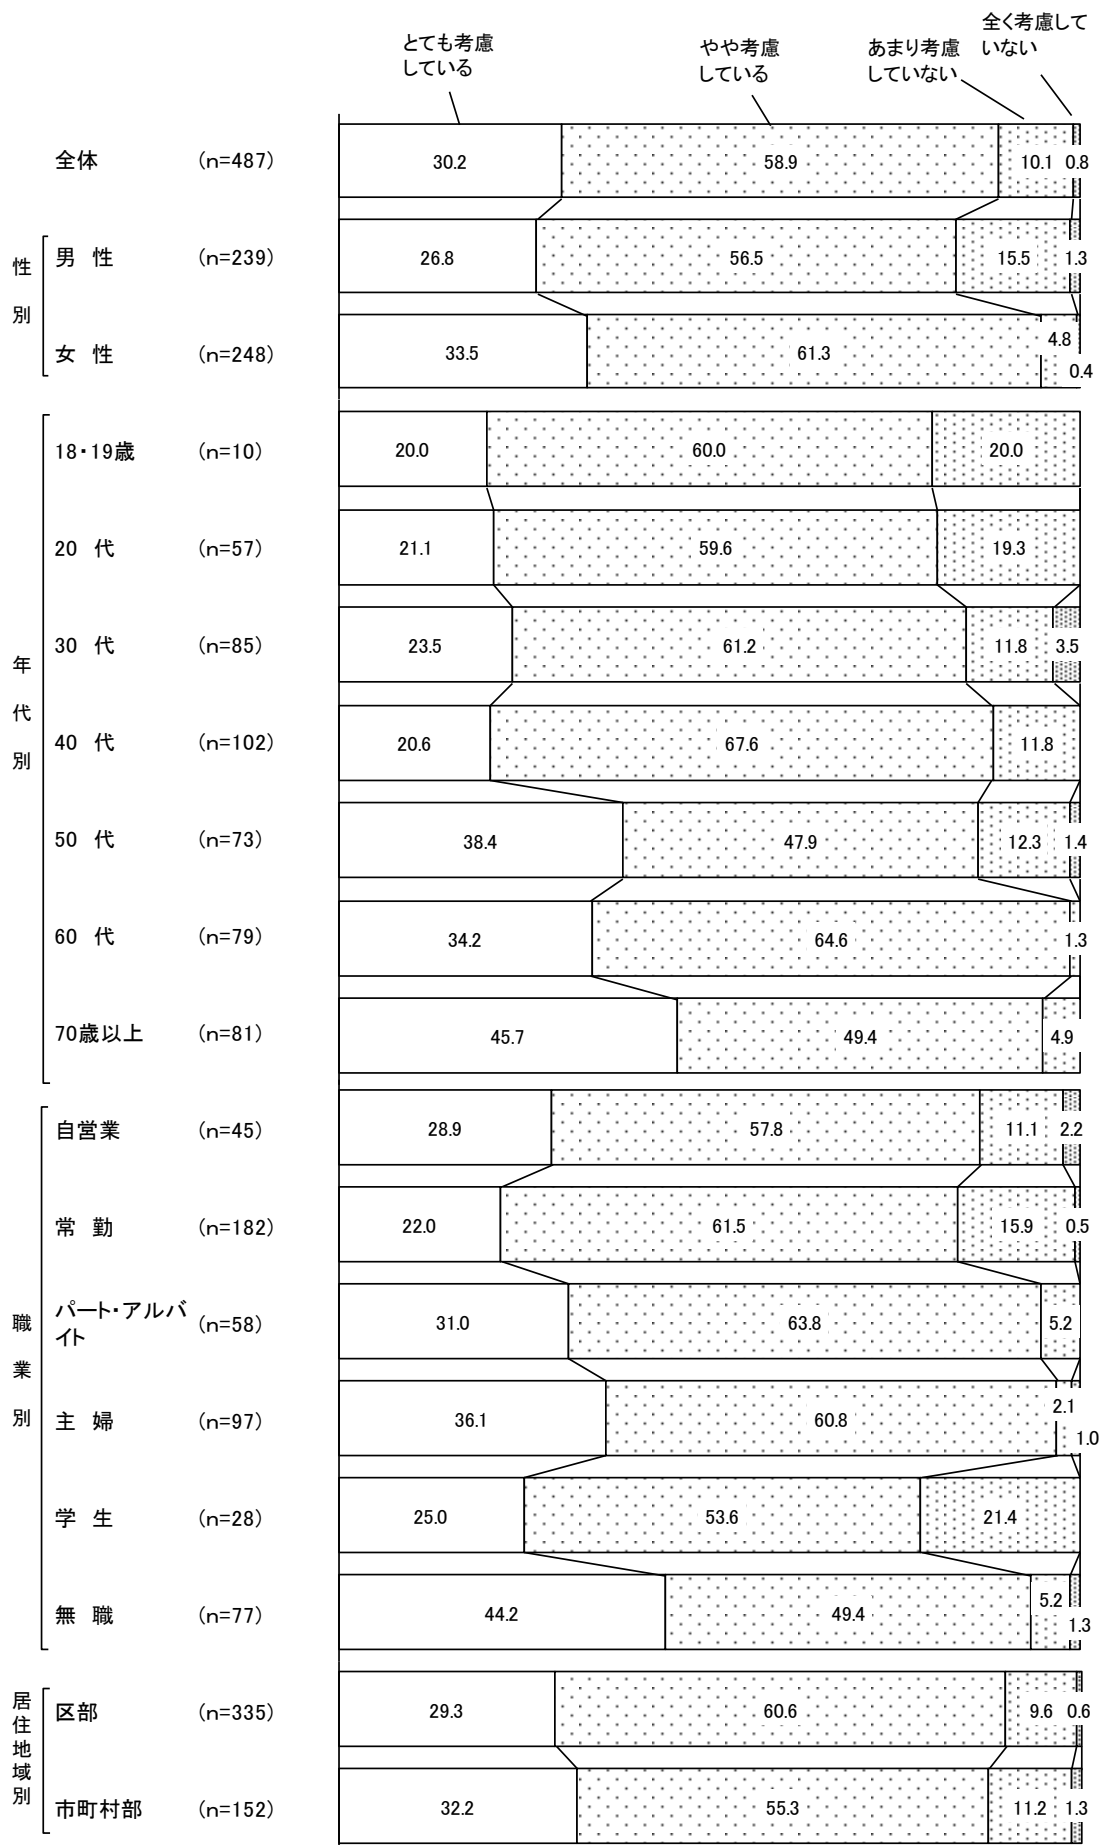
とても考慮している

やや考慮している

あまり考慮していない

全く考慮していない

全体 (n=487) 30.2 58.9 10.1 0.8

性別

男 性 (n=239) 26.8 56.5 15.5 1.3

女 性 (n=248) 33.5 61.3 4.8 0.4

年代別

18・19歳 (n=10) 20.0 60.0 20.0

20 代 (n=57) 21.1 59.6 19.3

30 代 (n=85) 23.5 61.2 11.8 3.5

40 代 (n=102) 20.6 67.6 11.8

50 代 (n=73) 38.4 47.9 12.3 1.4

60 代 (n=79) 34.2 64.6 1.3

70歳以上 (n=81) 45.7 49.4 4.9

職業別

自営業 (n=45) 28.9 57.8 11.1 2.2

常 勤 (n=182) 22.0 61.5 15.9 0.5

パート・アルバイト (n=58) 31.0 63.8 5.2

主 婦 (n=97) 36.1 60.8 2.1 1.0

学 生 (n=28) 25.0 53.6 21.4

無 職 (n=77) 44.2 49.4 5.2 1.3

居住地域別

区部 (n=335) 29.3 60.6 9.6 0.6

市町村部 (n=152) 32.2 55.3 11.2 1.3